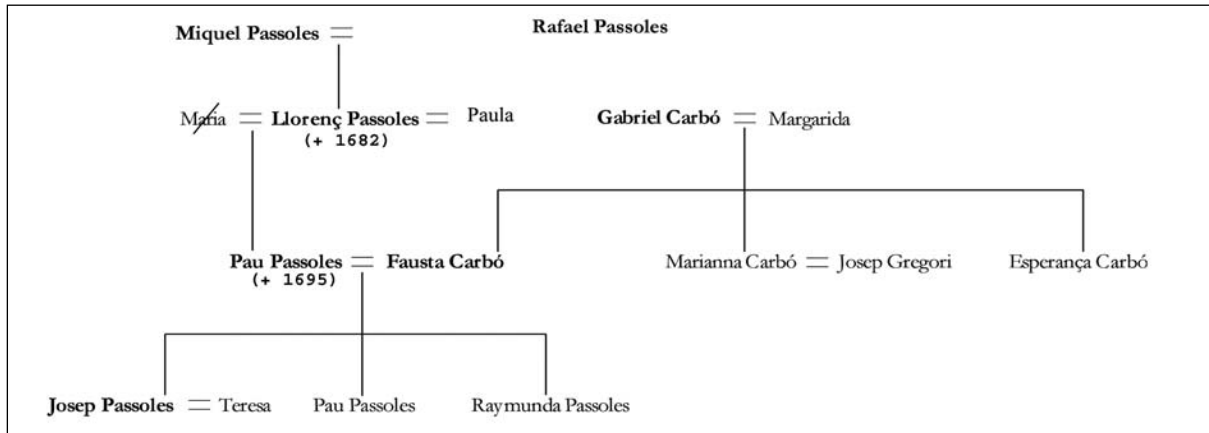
Miquel Passoles =

Rafael Passoles

Maria = Llorenç Passoles = Paula
(+ 1682)

Gabriel Carbó = Margarida

Pau Passoles = Fausta Carbó
(+ 1695)

Marianna Carbó = Josep Gregori

Esperança Carbó

Josep Passoles = Teresa

Pau Passoles

Raymunda Passoles